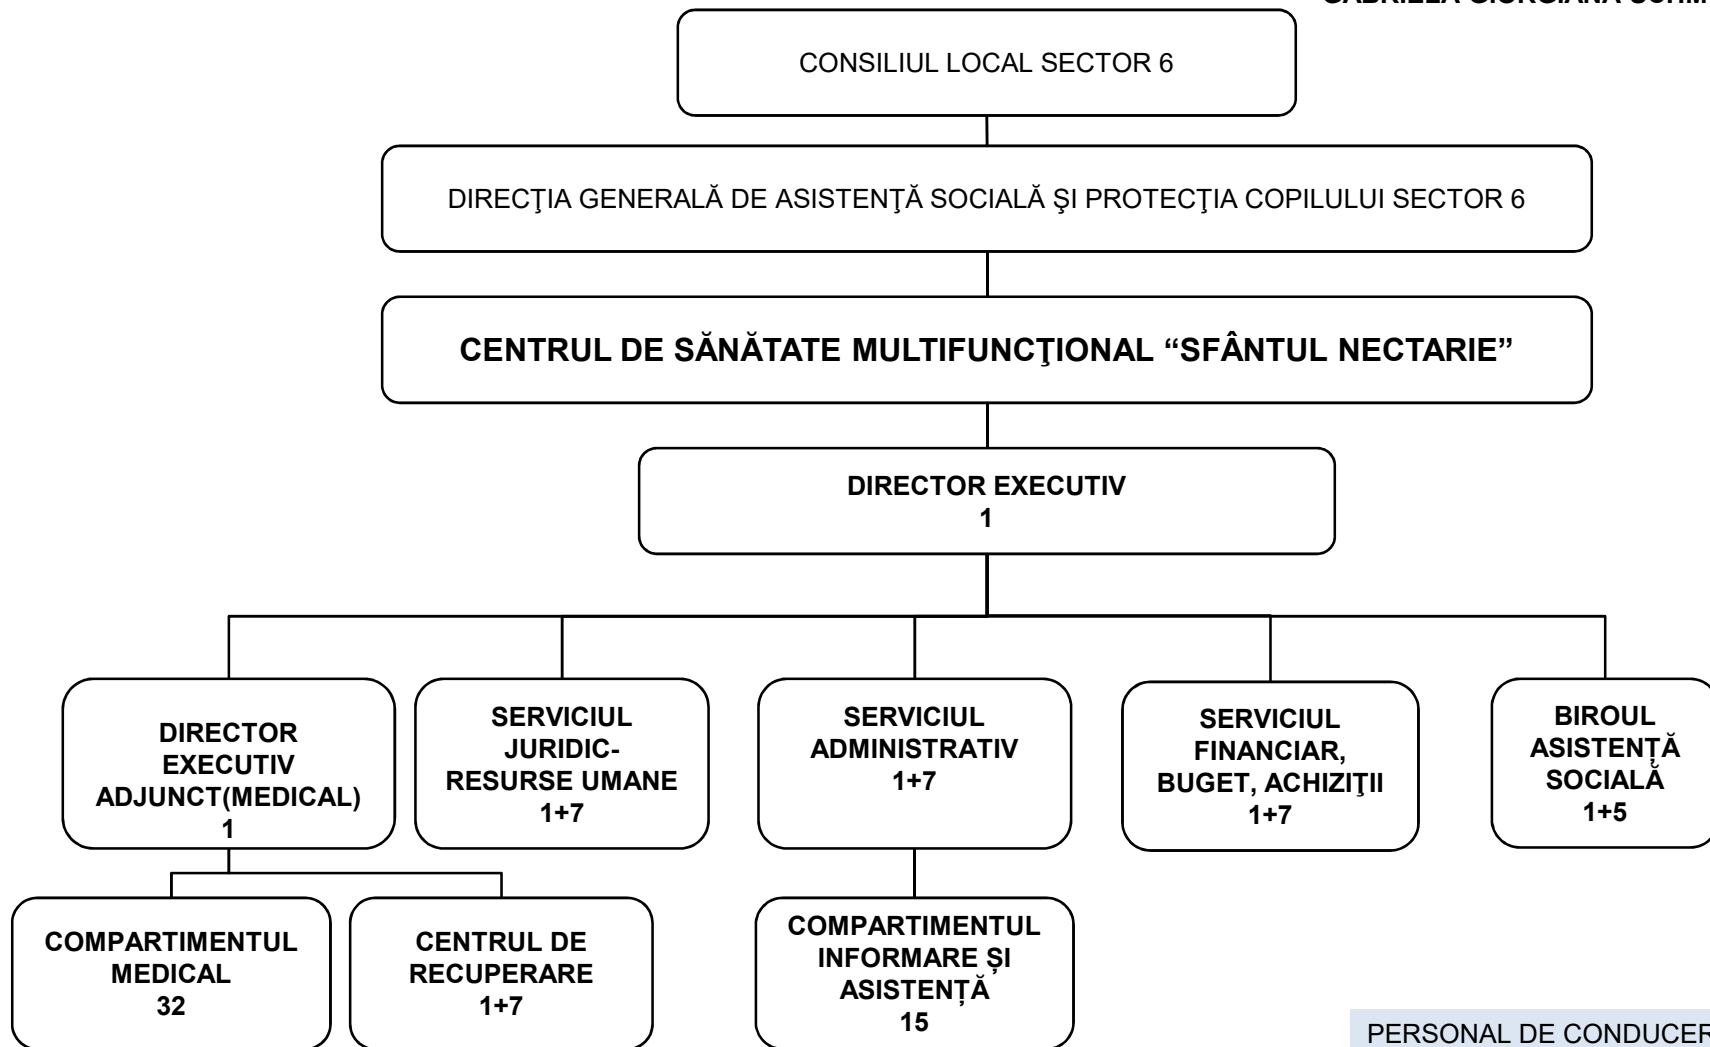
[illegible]

CONSILIUL LOCAL SECTOR 6

DIRECŢIA GENERALĂ DE ASISTENŢĂ SOCIALĂ ŞI PROTECŢIA COPILULUI SECTOR 6

CENTRUL DE SĂNĂTATE MULTIFUNCŢIONAL "SFÂNTUL NECTARIE"

DIRECTOR EXECUTIV
1

DIRECTOR EXECUTIV ADJUNCT(MEDICAL)
1

SERVICIUL JURIDIC-RESURSE UMANE
1+7

SERVICIUL ADMINISTRATIV
1+7

SERVICIUL FINANCIAR, BUGET, ACHIZIŢII
1+7

BIROUL ASISTENŢĂ SOCIALĂ
1+5

COMPARTIMENTUL MEDICAL
32

CENTRUL DE RECUPERARE
1+7

COMPARTIMENTUL INFORMARE ȘI ASISTENȚĂ
15

PERSONAL DE CONDUCER